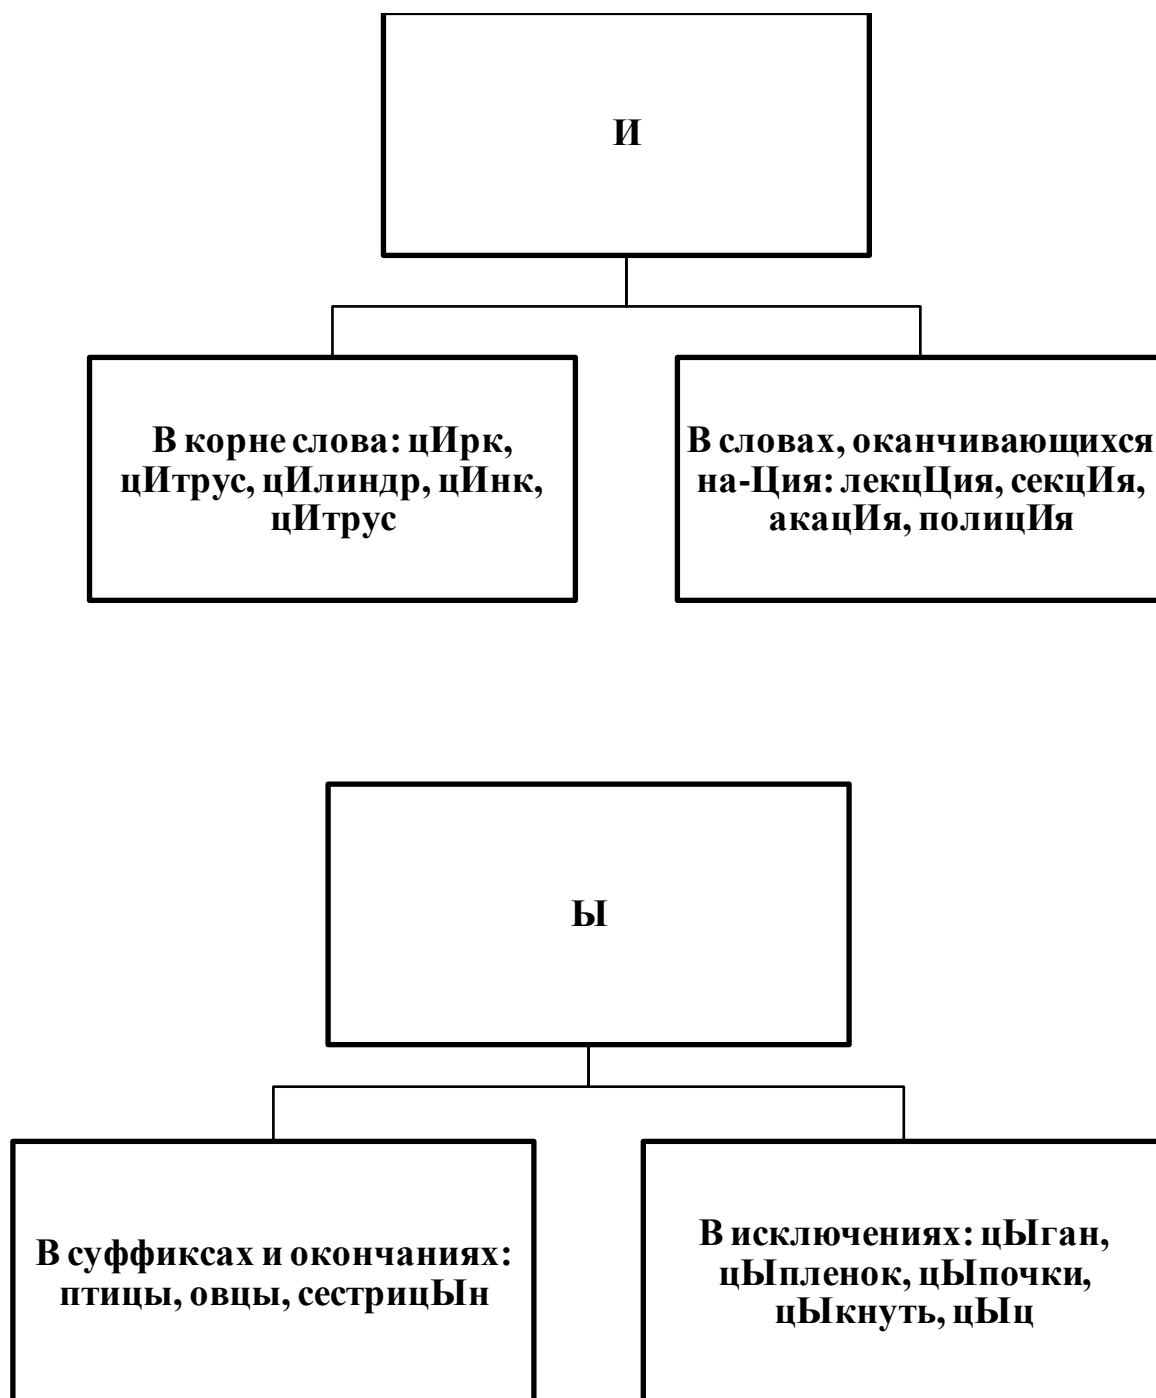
И

В корне слова: цИрк, цИтрус, цИлиндр, цИнк, цИтрус

В словах, оканчивающихся на-Ция: лекцЦия, секцИя, акацИя, полицИя

Ы

В суффиксах и окончаниях: птицы, овцы, сестрицЫн

В исключениях: цЫган, цЫпленок, цЫпочки, цЫкнуть, цЫц